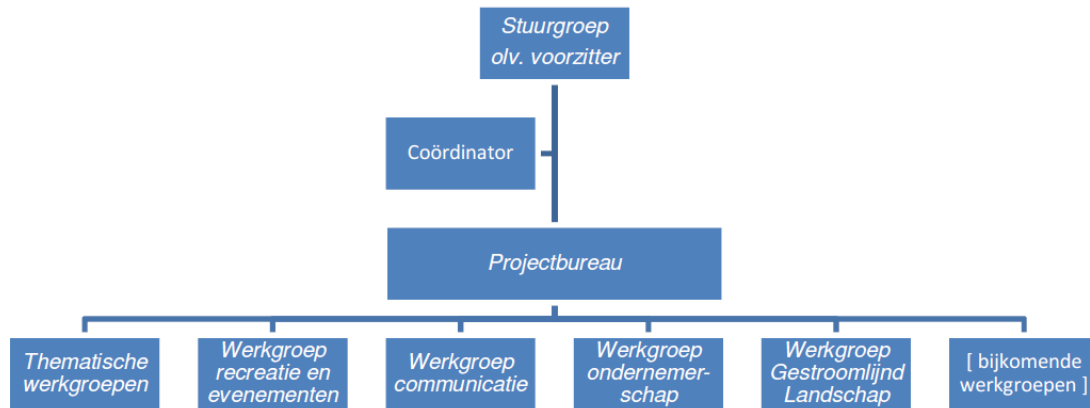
Stuurgroep olv. voorzitter

Coördinator

Projectbureau

Thematische werkgroepen

Werkgroep recreatie en evenementen

Werkgroep communicatie

Werkgroep ondernemerschap

Werkgroep Gestroomlijnd Landschap

[ bijkomende werkgroepen ]